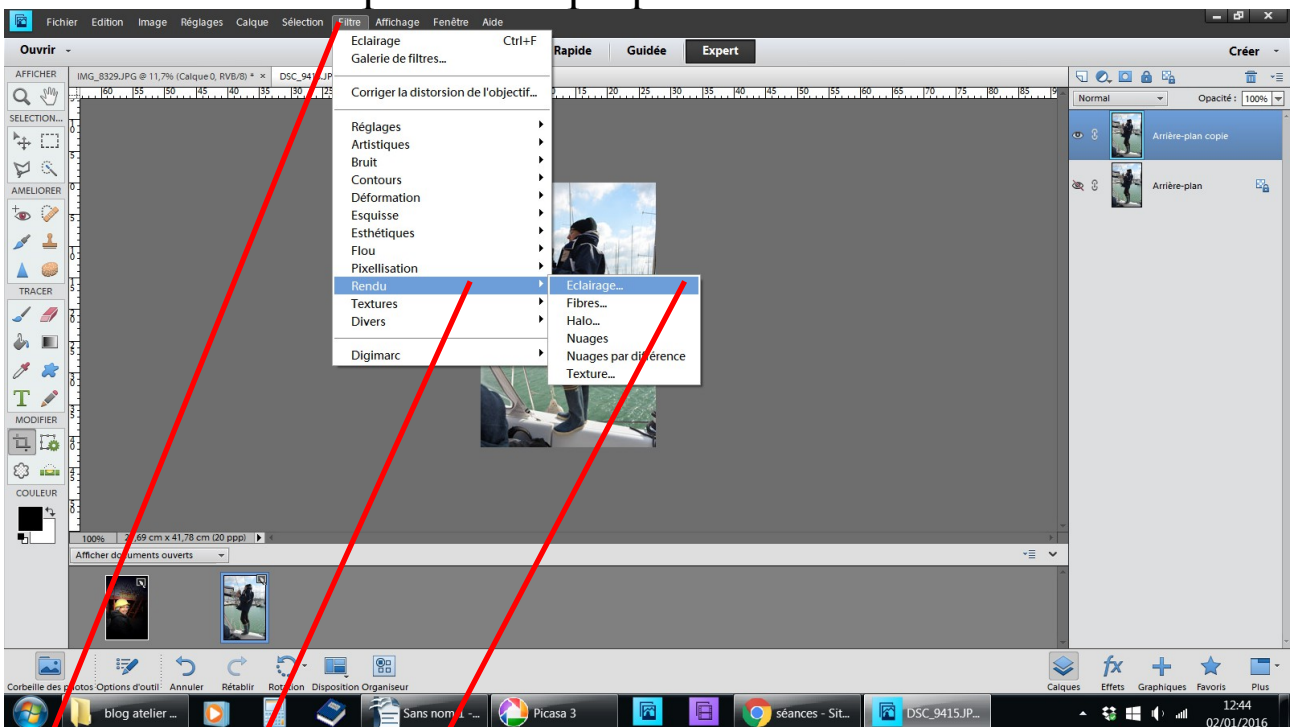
Fichier Edition Image Réglages Calque Sélection Filtre Affichage Fenêtre Aide

Ouvrir

Eclairage Ctrl+F
Galerie de filtres...

Corriger la distorsion de l'objectif...

Réglages
Artistiques
Bruit
Contours
Déformation
Esquisse
Esthétiques
Flou
Pixellisation
Rendu
Textures
Divers

Digimarc

Eclairage...
Fibres...
Halo...
Nuages
Nuages par différence
Texture...

Rapide Guidée Expert

Créer

AFFICHER
SELECTION...
AMELIORER
TRACER
MODIFIER
COULEUR

IMG_8329.JPG @ 11,7% (Calque 0, RVB/8) * ×
DSC_9415.JPG

Normal
Opacité : 100%

Arrière-plan copie
Arrière-plan

100%
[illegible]69 cm x 41,78 cm (20 ppp)

Afficher documents ouverts

Corbeille des photos Options d'outil Annuler Rétablir Rotation Disposition Organiseur

Calques Effets Graphiques Favoris Plus

blog atelier ...
Sans nom... -...
Picasa 3
séances - Sit...
DSC_9415.JP...

12:44
02/01/2016